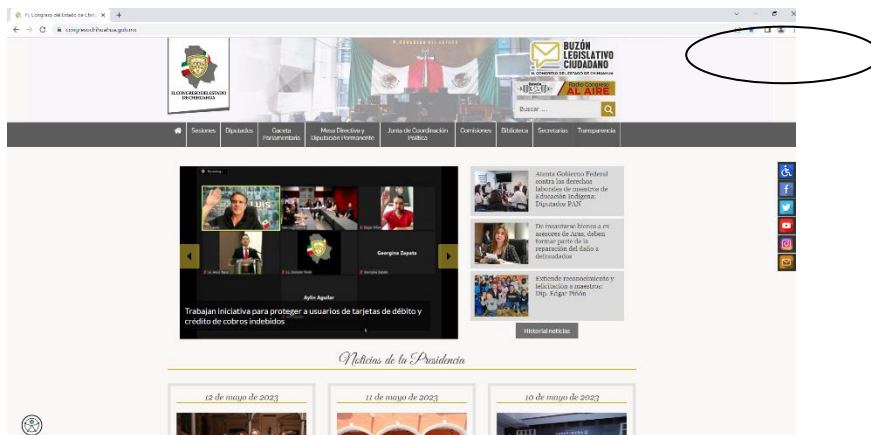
H. Congreso del Estado de Chih. ×
congresochihuahua.gob.mx

H. CONGRESO DEL ESTADO DE CHIHUAHUA

BUZÓN LEGISLATIVO CIUDADANO
H. CONGRESO DEL ESTADO DE CHIHUAHUA

Radio Congreso AL AIRE

Buscar ...

Sesiones Diputados Gaceta Parlamentaria Mesa Directiva y Diputación Permanente Junta de Coordinación Política Comisiones Biblioteca Secretarías Transparencia

Georgina Zapata

Aylin Aguilar

Trabajan iniciativa para proteger a usuarios de tarjetas de débito y crédito de cobros indebidos

Atenta Gobierno Federal contra los derechos laborales de maestros de Educación Indígena: Diputados PAN

De inmediato bienes a ex asesores de Aras, deben formar parte de la reparación del daño a defraudados

Extiende reconocimiento y felicitación a maestros: Dip. Edgar Piñón

Historial noticias

Noticias de la Presidencia

12 de mayo de 2023

11 de mayo de 2023

10 de mayo de 2023